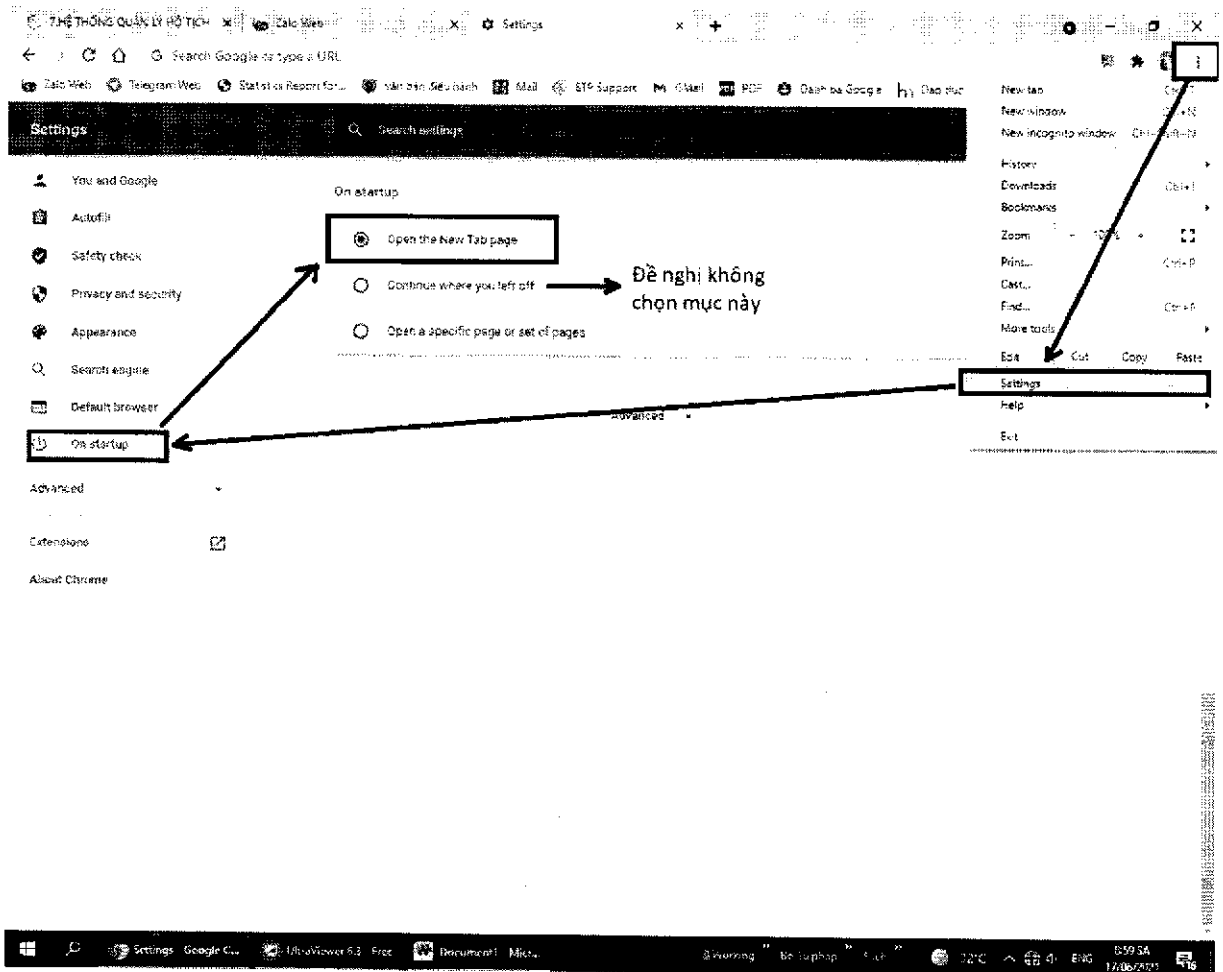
7.HỆ THỐNG QUẢN LÝ HỘ TỊCH × Zalo Web × Settings × +

G Search Google or type a URL

Zalo Web Telegram Web Statistic Report for... văn bản điều hành Mail STP Support Gmail PDF Danh ba Google Đạo đức

Settings

Search settings

You and Google

Autofill

Safety check

Privacy and security

Appearance

Search engine

Default browser

On startup

Advanced

Extensions

About Chrome

On startup

Open the New Tab page

Continue where you left off

Open a specific page or set of pages

Đề nghị không chọn mục này

Advanced

New tab

New window

New incognito window

History

Downloads

Bookmarks

Zoom - 100% +

Print...

Cast...

Find...

More tools

Edit Cut Copy Paste

Settings

Help

Exit

Settings Google C... UltraViewer 6.3 Free Document1 Micr... ENG 8:59 SA